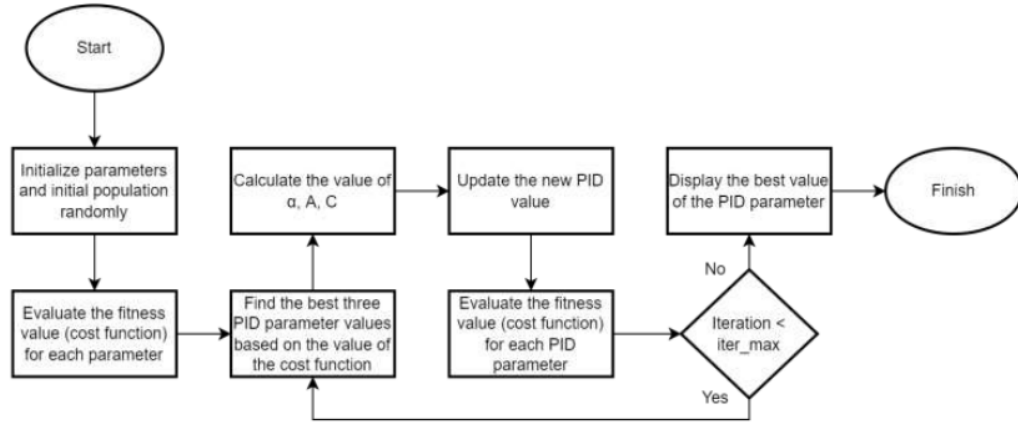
Start

Initialize parameters and initial population randomly

Evaluate the fitness value (cost function) for each parameter

Find the best three PID parameter values based on the value of the cost function

Calculate the value of α, A, C

Update the new PID value

Evaluate the fitness value (cost function) for each PID parameter

Iteration < iter_max

Yes

No

Display the best value of the PID parameter

Finish